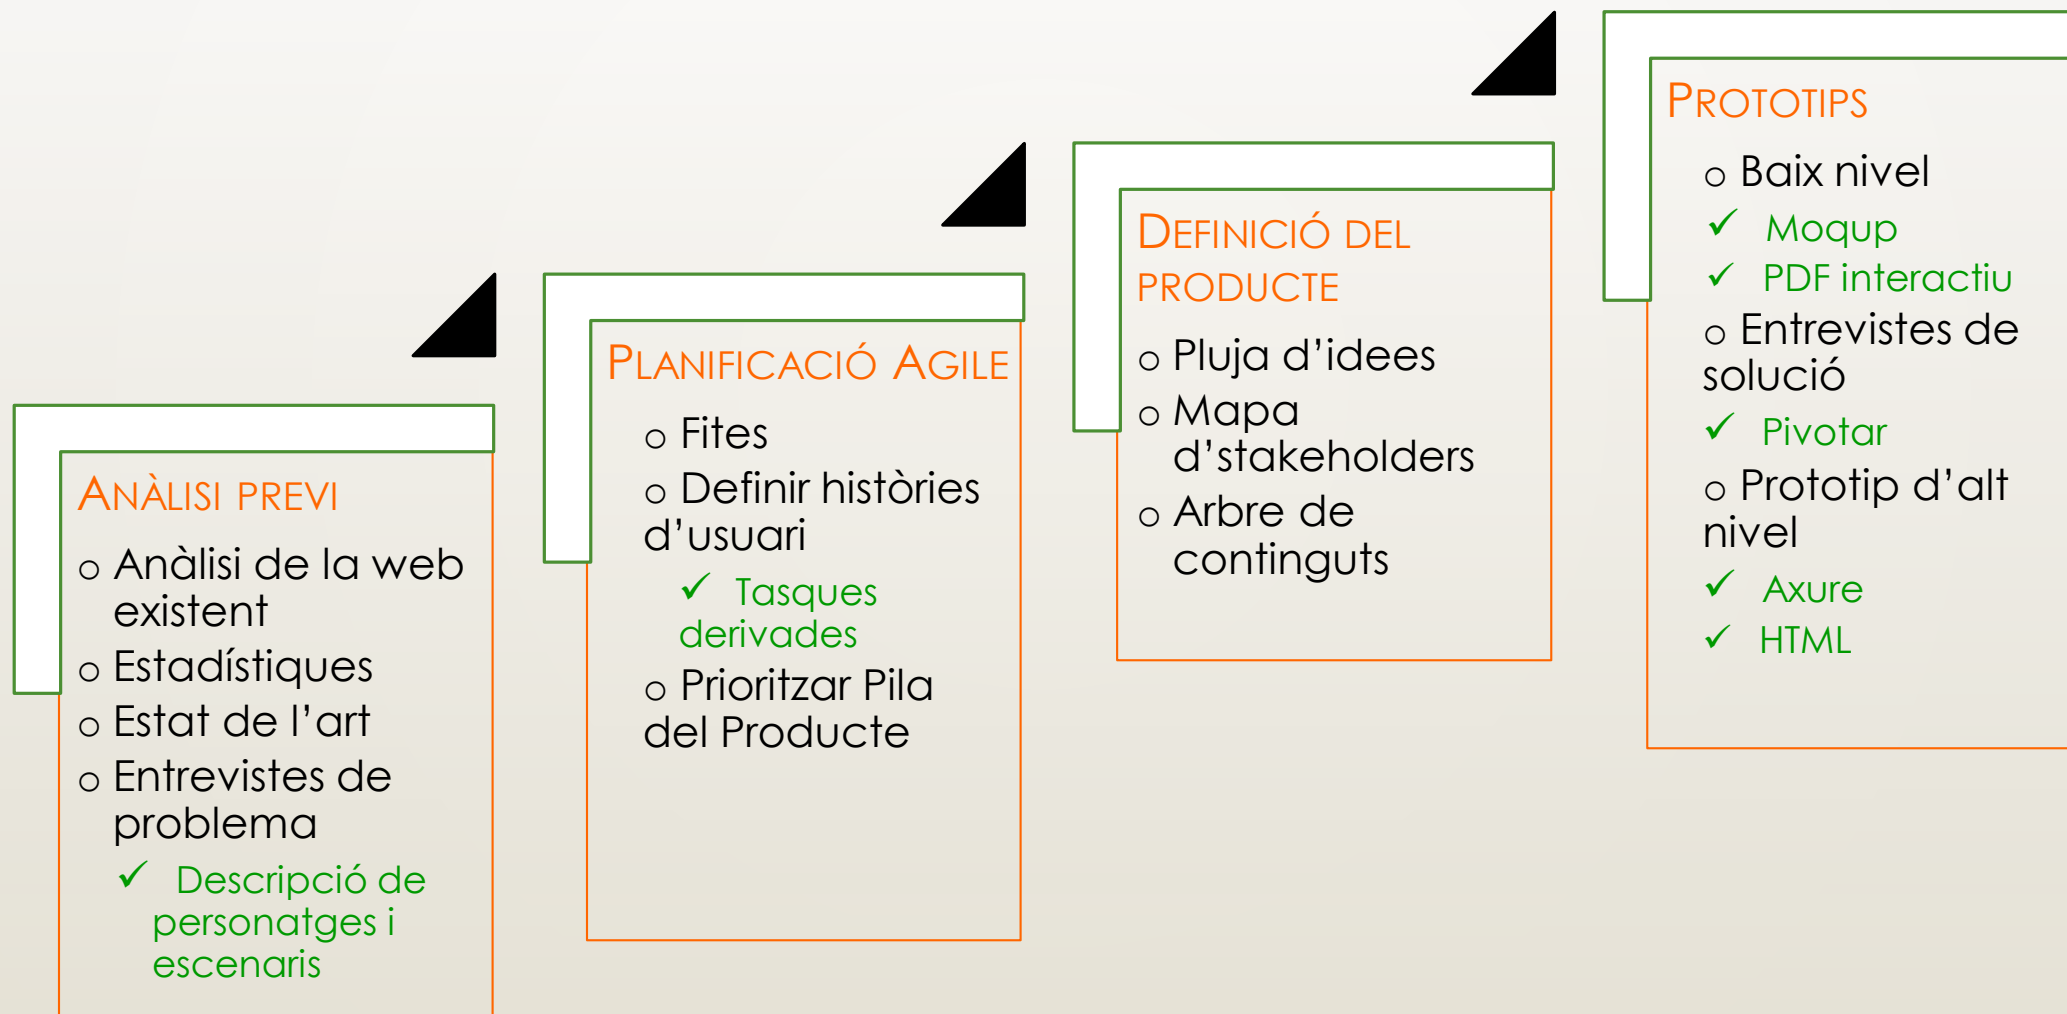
ANÀLISI PREVI

o Anàlisi de la web existent
o Estadístiques
o Estat de l'art
o Entrevistes de problema
✓ Descripció de personatges i escenaris

PLANIFICACIÓ AGILE

o Fites
o Definir històries d'usuari
✓ Tasques derivades
o Prioritzar Pila del Producte

DEFINICIÓ DEL PRODUCTE

o Pluja d'idees
o Mapa d'stakeholders
o Arbre de continguts

PROTOTIPS

o Baix nivel
✓ Moqup
✓ PDF interactiu
o Entrevistes de solució
✓ Pivotar
o Prototip d'alt nivel
✓ Axure
✓ HTML